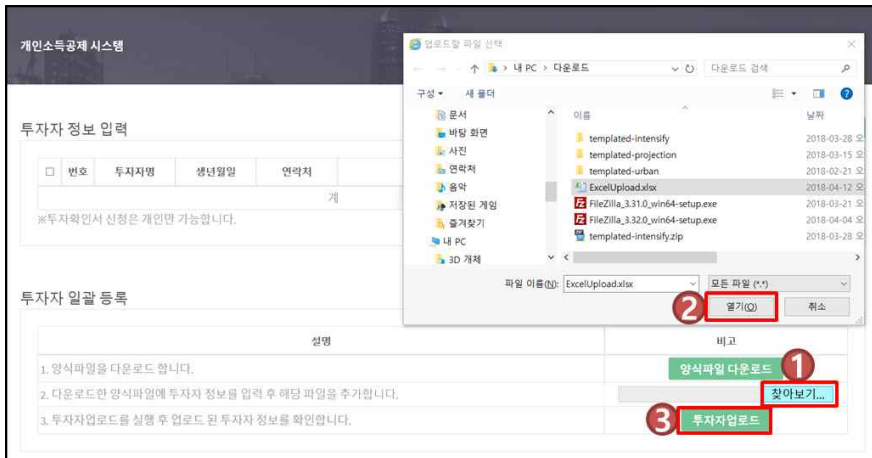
개인소득공제 시스템

투자자 정보 입력

| □ | 번호 | 투자자명 | 생년월일 | 연락처 |
|---|---|---|---|---|
| | | | | 게 |

※투자확인서 신청은 개인만 가능합니다.

투자자 일괄 등록

| 설명 | 비고 |
|---|---|
| 1. 양식파일을 다운로드 합니다. | 양식파일 다운로드 ① |
| 2. 다운로드한 양식파일에 투자자 정보를 입력 후 해당 파일을 추가합니다. | 찾아보기... |
| 3. 투자자업로드를 실행 후 업로드 된 투자자 정보를 확인합니다. | ③ 투자자업로드 |

업로드할 파일 선택

← → ↑ > 내 PC > 다운로드 ∨ ↻ 다운로드 검색

구성 ▾ 새 폴더

문서
바탕 화면
사진
연락처
음악
저장된 게임
즐겨찾기
내 PC
3D 개체

이름 날짜
templated-intensify 2018-03-28 오
templated-projection 2018-03-15 오
templated-urban 2018-02-21 오
ExcelUpload.xlsx 2018-04-12 오
FileZilla_3.31.0_win64-setup.exe 2018-03-21 오
FileZilla_3.32.0_win64-setup.exe 2018-04-04 오
templated-intensify.zip 2018-03-28 오

파일 이름(N): ExcelUpload.xlsx 모든 파일 (*.*)

② 열기(O) 취소